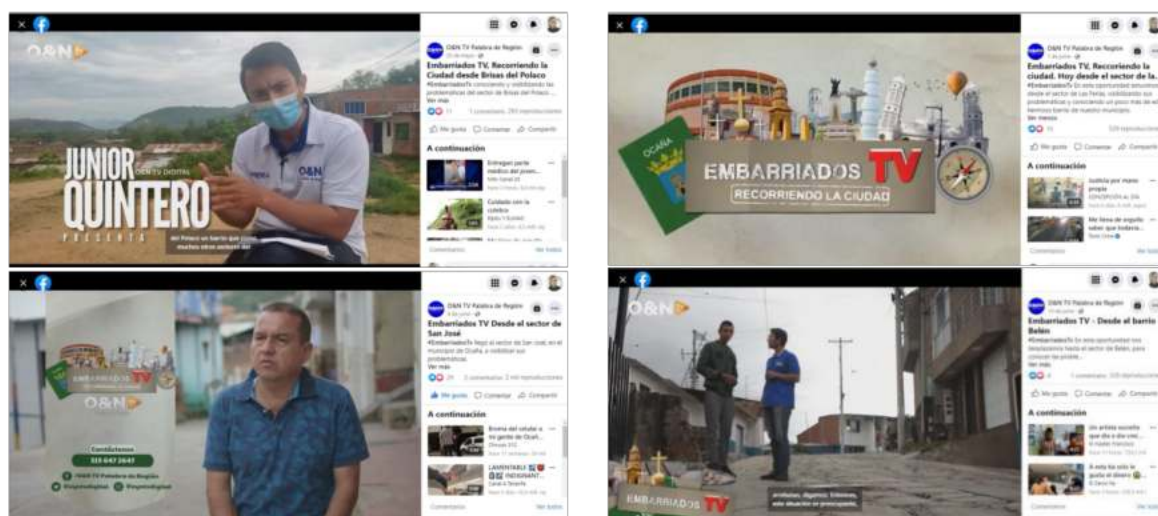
O&N

JUNIOR QUINTERO
O&N TV DIGITAL
PRESENTA

O&N TV Palabra de Region
Embarriados TV, Recorriendo la Ciudad desde Brisas del Polaco
#EmbarriadosTv conociendo y visibilizando las problemáticas del sector de Brisas del Polaco ...
Ver más
Me gusta Comentar Compartir
A continuación
Entregan parte médico del joven...
Cuidado con la culebra

O&N TV Palabra de Region
Embarriados TV, Recorriendo la ciudad. Hoy desde el sector de la...
#EmbarriadosTv En esta oportunidad estuvimos desde el sector de Las Ferias, visibilizando sus problemáticas y conociendo un poco más de este hermoso barrio de nuestro municipio.
Ver menos
Me gusta Comentar Compartir
A continuación
Justicia por mano propia
Me lleno de orgullo saber que todavía...

OCAÑA
EMBARRIADOS TV
RECORRIENDO LA CIUDAD

O&N TV Palabra de Region
Embarriados TV Desde el sector de San José
#EmbarriadosTv llegó al sector san José, en el municipio de Ocaña, a visibilizar sus problemáticas.
Ver más
Me gusta Comentar Compartir
A continuación
Rompen el celular a mi gerente de Ocaña...
LAMENTABLE INDIGNANTE...

EMBARRIADOS TV
O&N
Contáctanos
315 647 2647
O&N TV Palabra de Región

O&N
O&N TV Palabra de Region
Embarriados TV - Desde el barrio Belén
#EmbarriadosTv En esta oportunidad nos desplazamos hasta el sector de Belén, para conocer las proble...
Ver más
Me gusta Comentar Compartir
A continuación
Un artista ocañero que dio a dar una...
A esta tía sólo le gusta el dinero

EMBARRIADOS TV